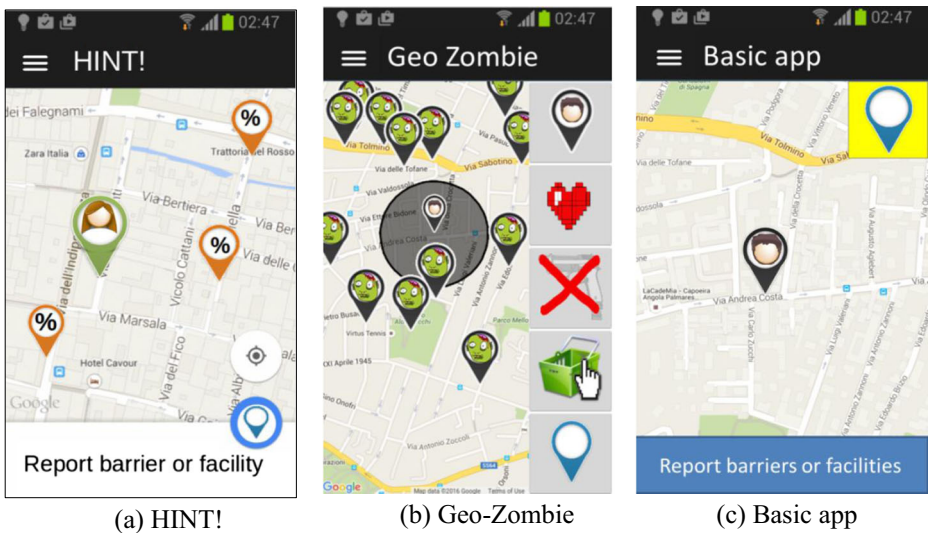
02:47
HINT!
Via dei Falegnami
Zara Italia
Trattoria del Rosso
%
Via Bertiera
Via dell'Indipendenza
%
Via delle
Vicolo Cattani
%
Via Marsala
Hotel Cavour
Via del Fico
Google
Report barrier or facility

02:47
Geo Zombie
Via Tolmino
Via Sabotino
Via delle Tofane
Via Valdossola
Via Ettore Bidone
Via Andrea Costa
Via Antonio Zanolini
Via Edoardo Brizio
Pietro Busa
Virtus Tennis
XXI Aprile 1945
Parco Melloni
Via Onofri
Via Antonio Zoccoli
Google
Map data ©2016 Google Terms of Use

02:47
Basic app
Via di Spagna
Via Tolmino
Via Sa
Via delle Tofane
Valdossola
LaCadelfia - Capoeira Angola Palmares
Via Andrea Costa
Via Carlo Zucchi
Via Luigi Valeriani
Via Antonio Zanolini
Via Edoardo Brizio
Report barriers or facilities

(a) HINT!
(b) Geo-Zombie
(c) Basic app